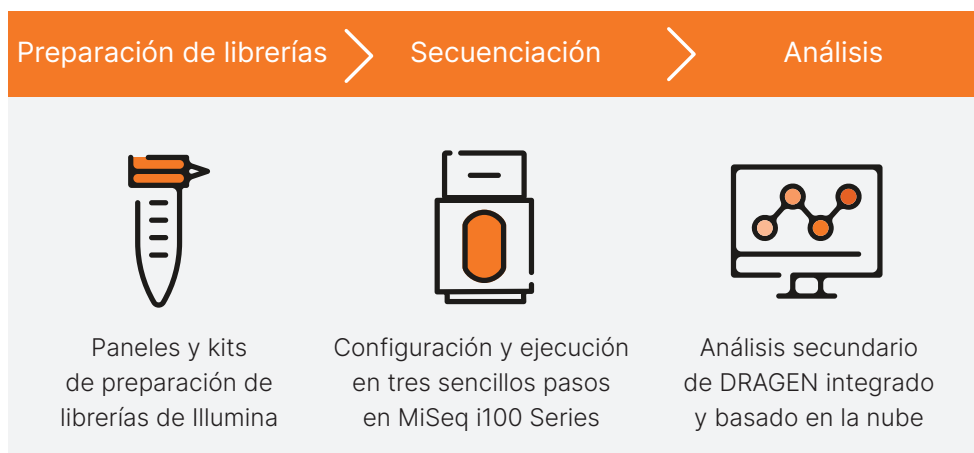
Preparación de librerías

Secuenciación

Análisis

Paneles y kits de preparación de librerías de Illumina

Configuración y ejecución en tres sencillos pasos en MiSeq i100 Series

Análisis secundario de DRAGEN integrado y basado en la nube